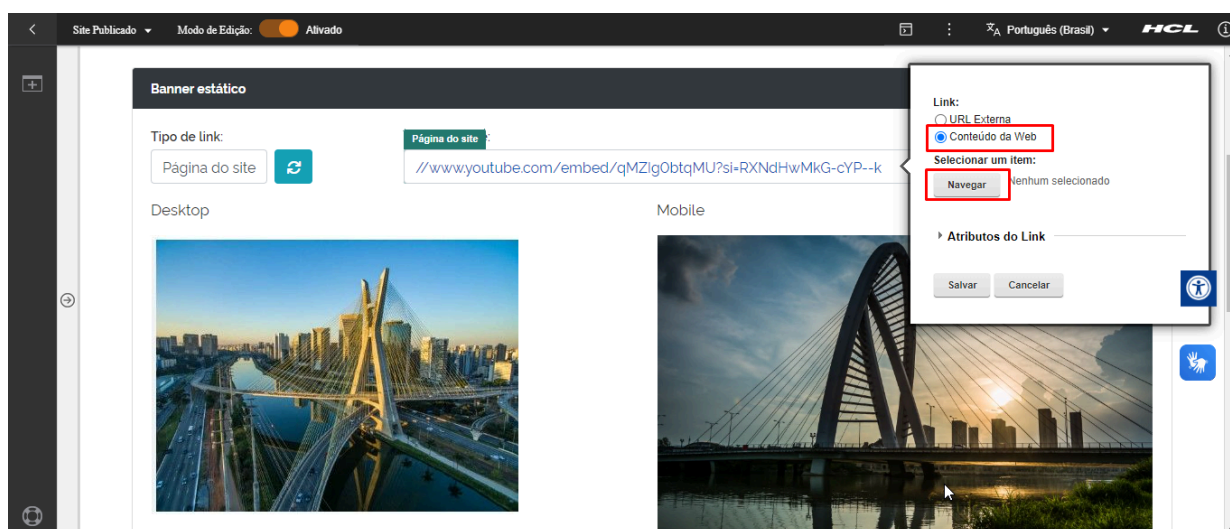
Site Publicado ▾ Modo de Edição: Ativado

Português (Brasil) ▾ HCL

Banner estático

Tipo de link:

Página do site

Página do site

//www.youtube.com/embed/qMZIg0btqMU?si=RXNdHwMkG-cYP--k

Desktop

Mobile

Link:
URL Externa
Conteúdo da Web
Selecionar um item:
Navegar Nenhum selecionado

Atributos do Link

Salvar Cancelar